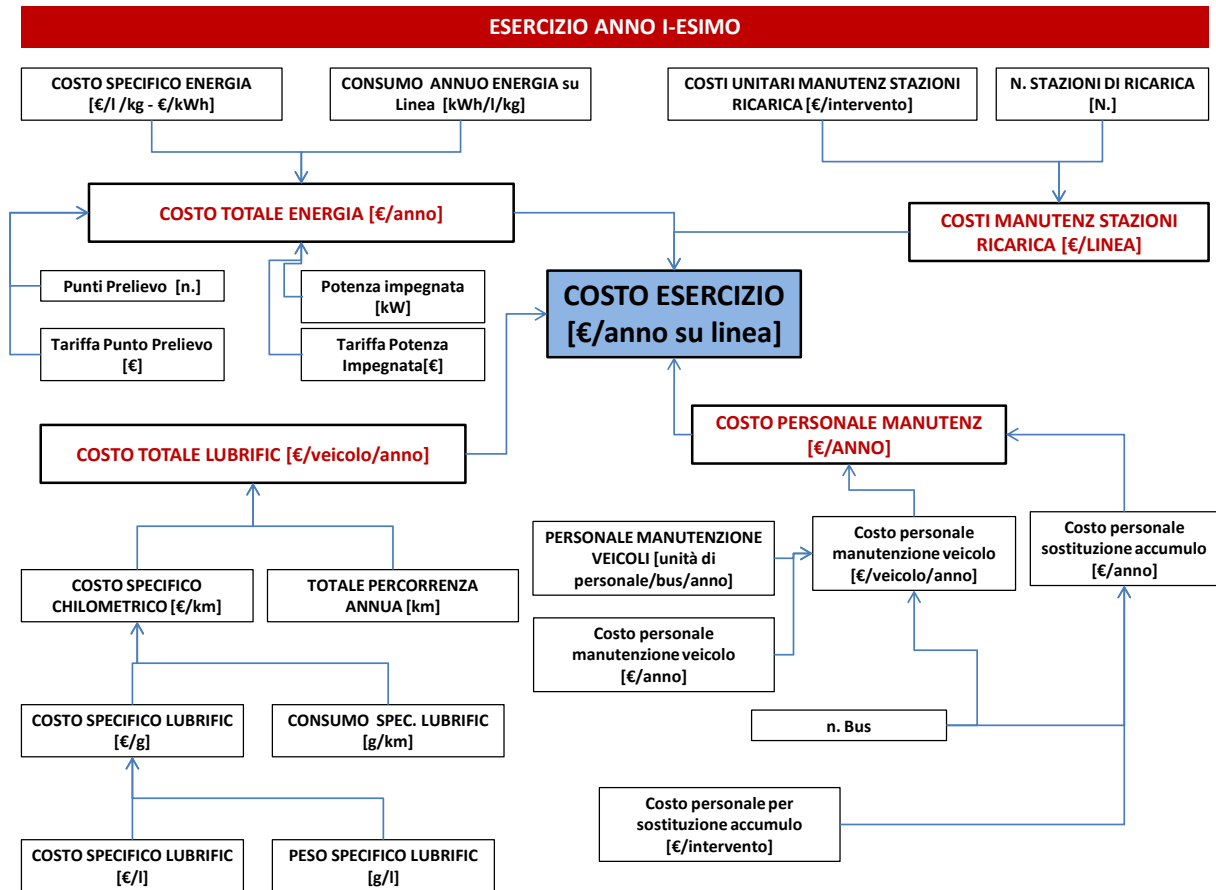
ESERCIZIO ANNO I-ESIMO

COSTO SPECIFICO ENERGIA [€/l /kg - €/kWh]

CONSUMO ANNUO ENERGIA su Linea [kWh/l/kg]

COSTI UNITARI MANUTENZ STAZIONI RICARICA [€/intervento]

N. STAZIONI DI RICARICA [N.]

COSTO TOTALE ENERGIA [€/anno]

COSTI MANUTENZ STAZIONI RICARICA [€/LINEA]

Punti Prelievo [n.]

Potenza impegnata [kW]

COSTO ESERCIZIO [€/anno su linea]

Tariffa Punto Prelievo [€]

Tariffa Potenza Impegnata[€]

COSTO PERSONALE MANUTENZ [€/ANNO]

COSTO TOTALE LUBRIFIC [€/veicolo/anno]

PERSONALE MANUTENZIONE VEICOLI [unità di personale/bus/anno]

Costo personale manutenzione veicolo [€/veicolo/anno]

Costo personale sostituzione accumulo [€/anno]

COSTO SPECIFICO CHILOMETRICO [€/km]

TOTALE PERCORRENZA ANNUA [km]

Costo personale manutenzione veicolo [€/anno]

COSTO SPECIFICO LUBRIFIC [€/g]

CONSUMO SPEC. LUBRIFIC [g/km]

n. Bus

Costo personale per sostituzione accumulo [€/intervento]

COSTO SPECIFICO LUBRIFIC [€/l]

PESO SPECIFICO LUBRIFIC [g/l]